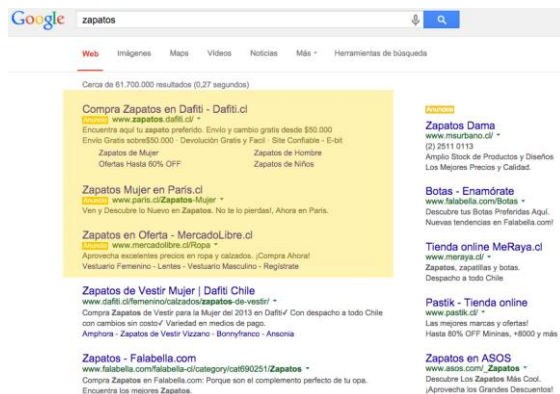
Google zapatos

Web Imágenes Maps Videos Noticias Más Herramientas de búsqueda

Cerca de 61.700.000 resultados (0,27 segundos)

Compra Zapatos en Dafiti - Dafiti.cl
Anuncio www.zapatos.dafiti.cl/
Encuentra aquí tu zapato preferido. Envío y cambio gratis desde $50.000
Envío Gratis sobre$50.000 · Devolución Gratis y Fácil · Sitio Confiable - E-bit
Zapatos de Mujer Zapatos de Hombre
Ofertas Hasta 60% OFF Zapatos de Niños

Zapatos Mujer en Paris.cl
Anuncio www.paris.cl/Zapatos-Mujer
Ven y Descubre lo Nuevo en Zapatos. No te lo pierdas!, Ahora en Paris.

Zapatos en Oferta - MercadoLibre.cl
Anuncio www.mercadolibre.cl/Ropa
Aprovecha excelentes precios en ropa y calzados. ¡Compra Ahora!
Vestuario Femenino - Lentes - Vestuario Masculino - Regístrate

Zapatos de Vestir Mujer | Dafiti Chile
www.dafiti.cl/femenino/calzados/zapatos-de-vestir/
Compra Zapatos de Vestir para la Mujer del 2013 en Dafiti✓ Con despacho a todo Chile con cambios sin costo✓ Variedad en medios de pago.
Amphora - Zapatos de Vestir Vizzano - Bonnyfranco - Ansonia

Zapatos - Falabella.com
www.falabella.com/falabella-cl/category/cat690251/Zapatos
Compra Zapatos en Falabella.com: Porque son el complemento perfecto de tu opa. Encuentra los mejores Zapatos.

Anuncios

Zapatos Dama
www.msurbano.cl/
(2) 2511 0113
Amplio Stock de Productos y Diseños
Los Mejores Precios y Calidad.

Botas - Enamórate
www.falabella.com/Botas
Descubre tus Botas Preferidas Aquí.
Nuevas tendencias en Falabella.com!

Tienda online MeRaya.cl
www.meraya.cl/
Zapatos, zapatillas y botas.
Despacho a todo Chile

Pastik - Tienda online
www.pastik.cl/
Las mejores marcas y ofertas!
Hasta 80% OFF Mininas, +8000 y más

Zapatos en ASOS
www.asos.com/_Zapatos
Descubre Los Zapatos Más Cool.
¡Aprovecha los Grandes Descuentos!